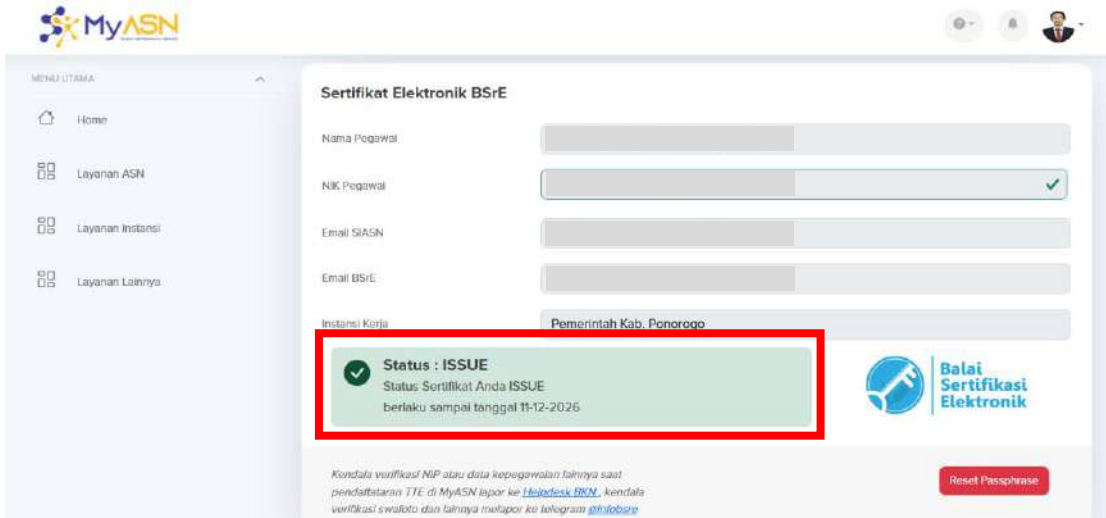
MyASN

MENU UTAMA

Home

Layanan ASN

Layanan Instansi

Layanan Lainnya

Sertifikat Elektronik BSrE

Nama Pegawai

NIK Pegawai

Email SIASN

Email BSrE

Instansi Kerja

Pemerintah Kab. Ponorogo

Status : ISSUE

Status Sertifikat Anda ISSUE

berlaku sampai tanggal 11-12-2026

Balai Sertifikasi Elektronik

Kendala verifikasi NIP atau data kepegawaian lainnya saat pendaftaran TTE di MyASN lapor ke Helpdesk BKN , kendala verifikasi swafoto dan lainnya melapor ke telegram @infobsre

Reset Passphrase